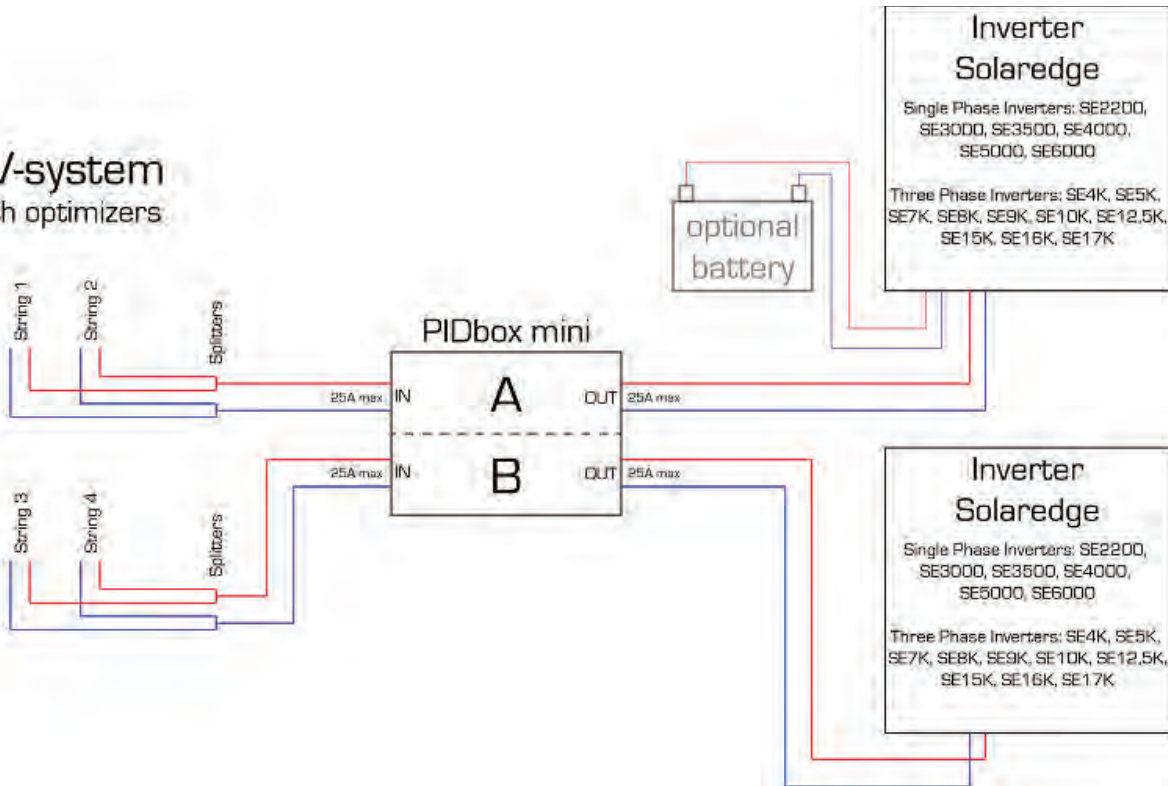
/-system
h optimizers

String 1
String 2
Splitters

String 3
String 4
Splitters

PIDbox mini

25A max IN
A
OUT 25A max

25A max IN
B
OUT 25A max

optional battery

Inverter
Solaredge
Single Phase Inverters: SE2200, SE3000, SE3500, SE4000, SE5000, SE6000

Three Phase Inverters: SE4K, SE5K, SE7K, SE8K, SE9K, SE10K, SE12,5K, SE15K, SE16K, SE17K

Inverter
Solaredge
Single Phase Inverters: SE2200, SE3000, SE3500, SE4000, SE5000, SE6000

Three Phase Inverters: SE4K, SE5K, SE7K, SE8K, SE9K, SE10K, SE12,5K, SE15K, SE16K, SE17K